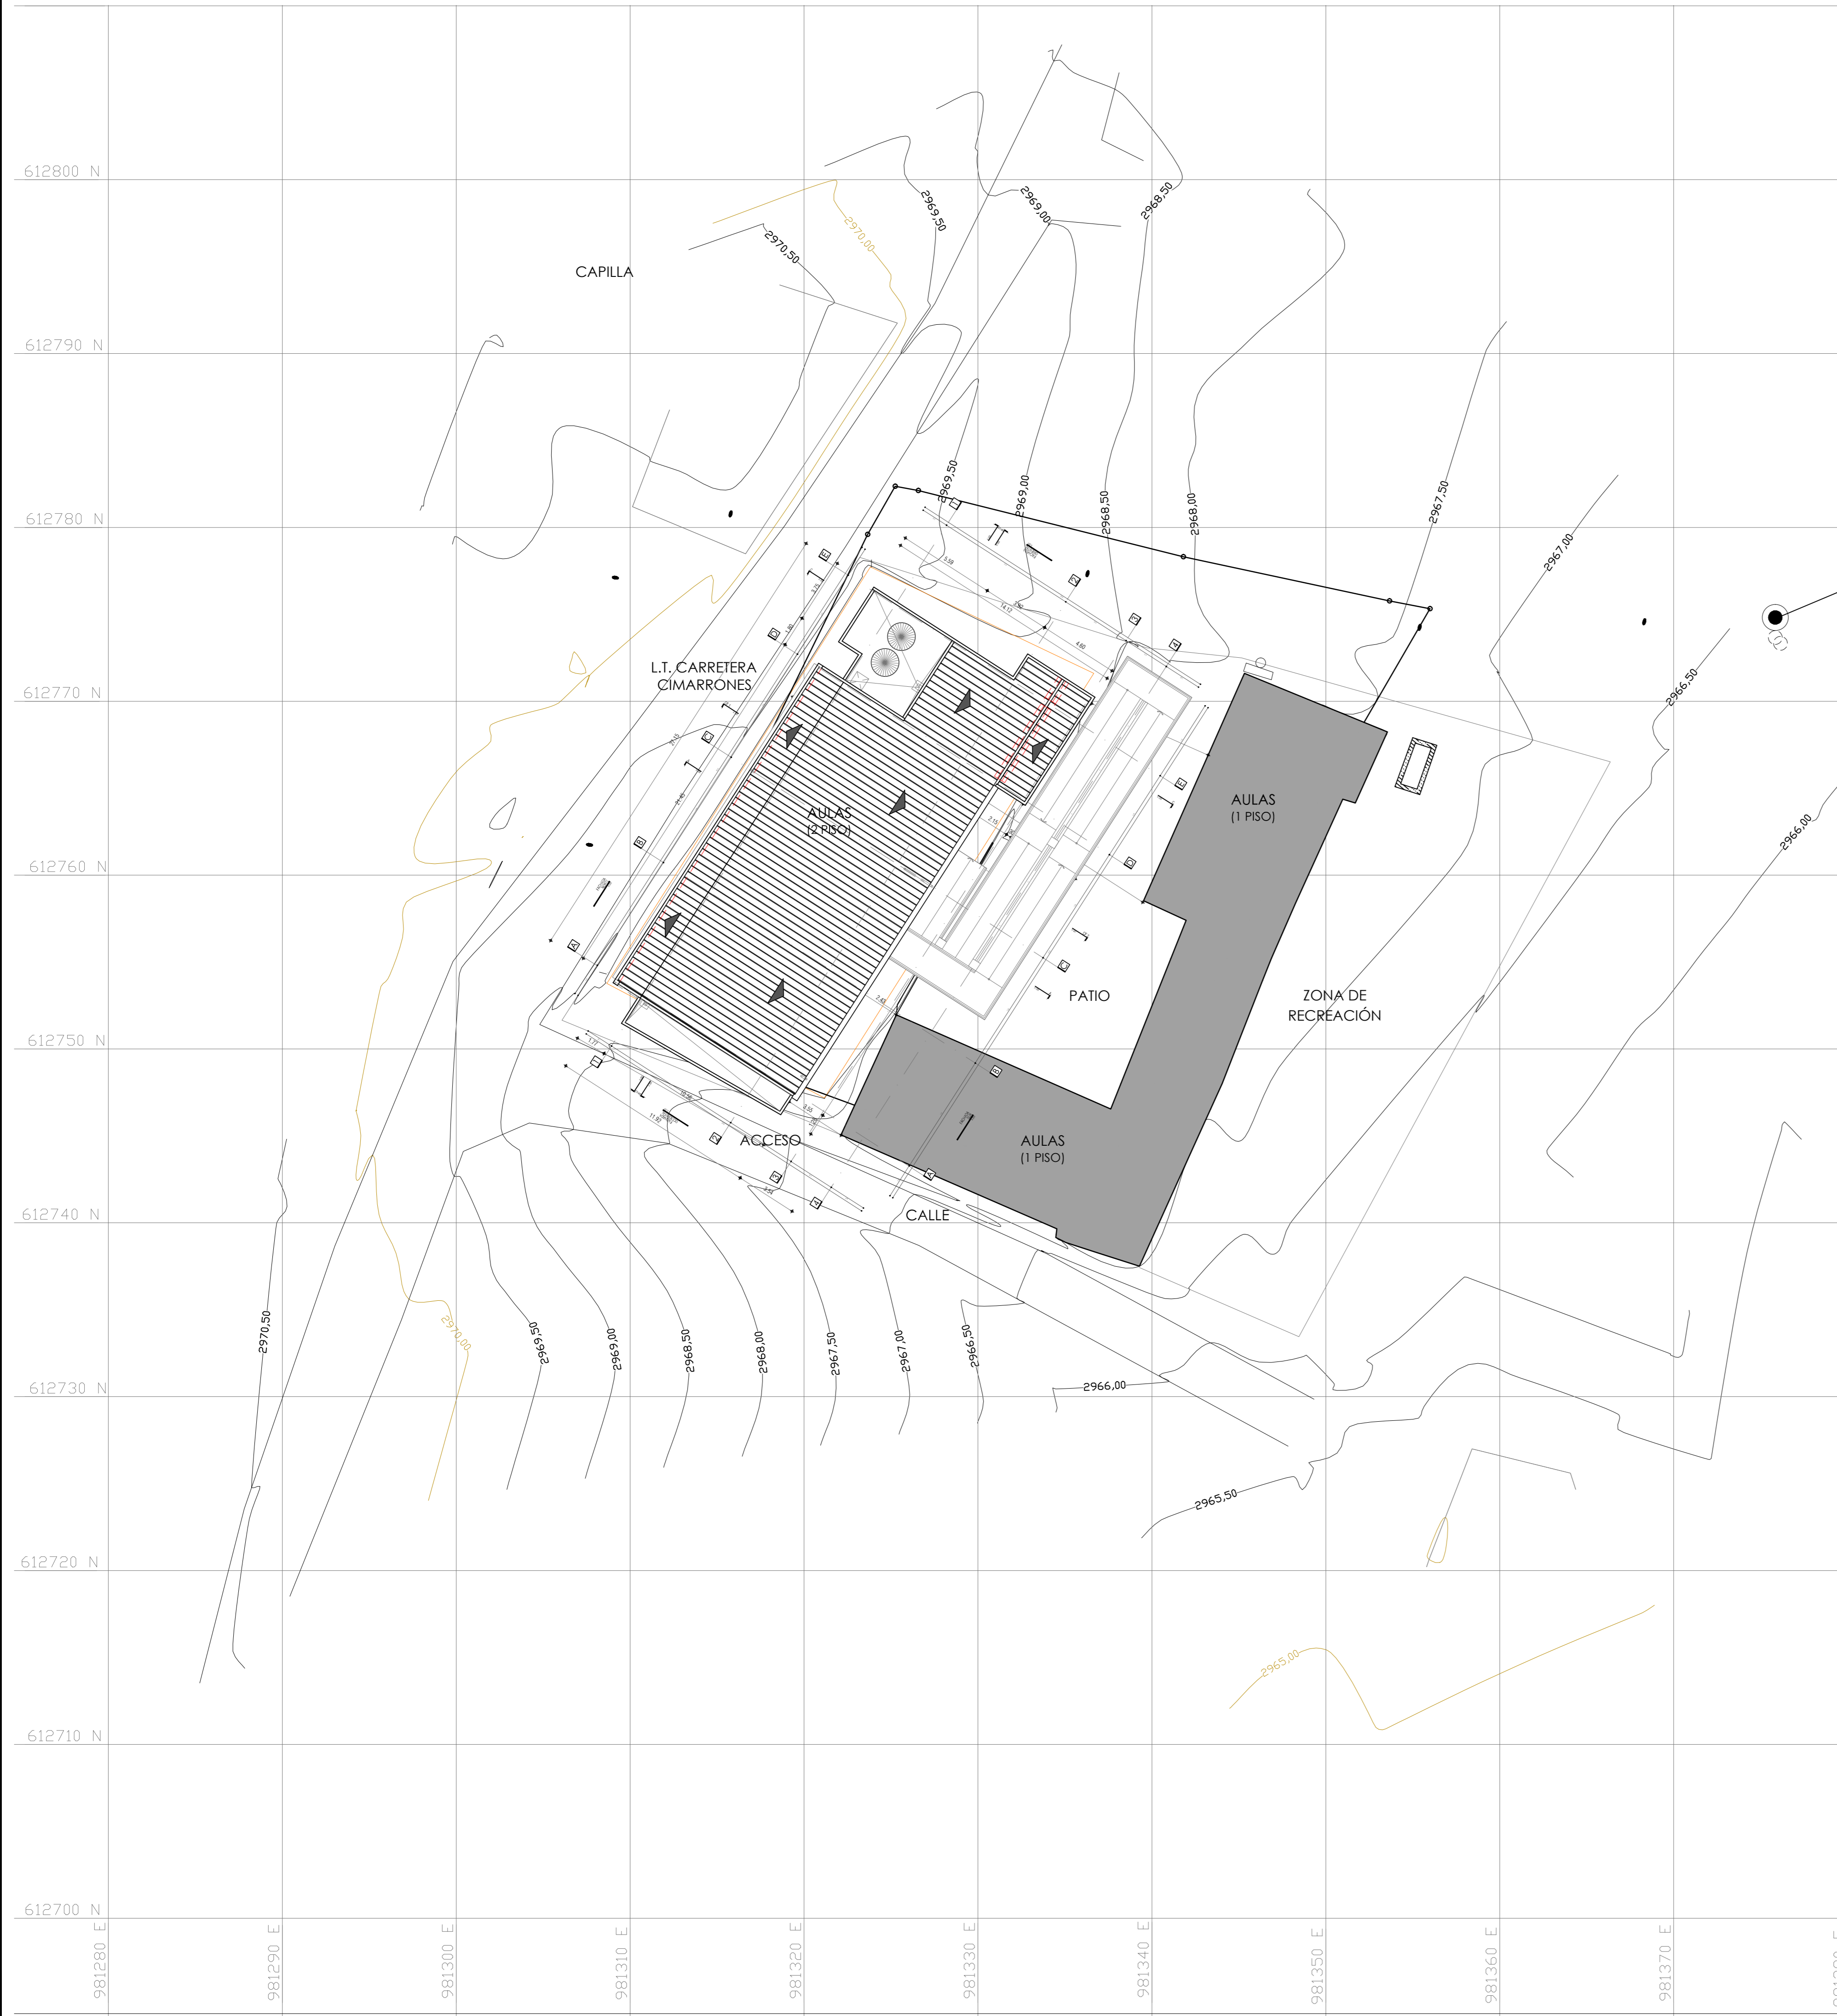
612800 N
612790 N
612780 N
612770 N
612760 N
612750 N
612740 N
612730 N
612720 N
612710 N
612700 N

CAPILLA

2970,50
2970,00
2969,50
2969,00
2968,50

L.T. CARRETERA CIMARRONES

2969,50
2969,00
2968,50
2968,00
2967,50
2967,00
2966,50
2966,00

AULAS
(2 PISO)

AULAS
(1 PISO)

PATIO

ZONA DE RECREACIÓN

ACCESO

AULAS
(1 PISO)

CALLE

2970,50
2970,00
2969,50
2969,00
2968,50
2968,00
2967,50
2967,00
2966,50
2966,00
2965,50
2965,00

981280 E
981290 E
981300 E
981310 E
981320 E
981330 E
981340 E
981350 E
981360 E
981370 E